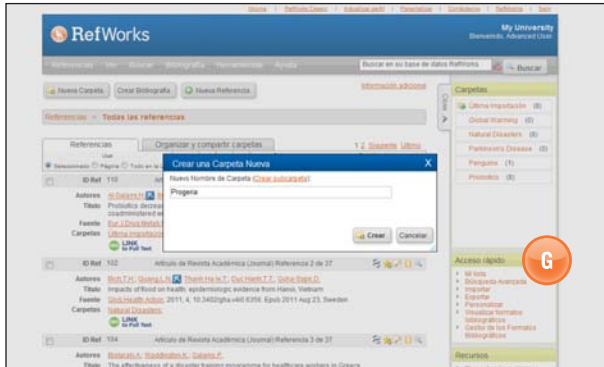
Inicio | RefWorks Classic | Actualizar perfil | Preferencias | Contáctenos | RefWorks | Salir

RefWorks

My University
Bienvenido, Advanced User

Referencias | Ver | Buscar | Bibliografía | Herramientas | Ayuda

Buscar en su base de datos RefWorks

Buscar

Nueva Carpeta | Crear Bibliografía | Nueva Referencia

Información adicional

Referencias > Todas las referencias

Referencias | Organizar y compartir carpetas

Usar

Seleccionado | Página | Todo en la lista

1 2 Siguiente Último

ID Ref 110

Autores Al-Salami H, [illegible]
Título Probiotics decrease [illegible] coadministered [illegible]
Fuente Eur J Drug Metab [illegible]
Carpetas Última importación

LINK to Full Text

Crear una Carpeta Nueva

X

Nuevo Nombre de Carpeta (Crear subcarpeta):

Progeria

Crear | Cancelar

ID Ref 102 | Artículo de Revista Académica (Journal) Referencia 2 de 37

Autores Binh T.H.; Quang L.N.; Thanh Ha le T.; Duc Hanh T.T.; Duhe Bạch D.
Título Impacts of flood on health: epidemiologic evidence from Hanoi, Vietnam
Fuente Glob Health Action, 2011, 4, 10.3402/gha.v4i0.6356. Epub 2011 Aug 23, Sweden.
Carpetas Natural Disasters

LINK to Full Text

ID Ref 104 | Artículo de Revista Académica (Journal) Referencia 3 de 37

Autores Bistaraki A.; Waddington K.; Galanis P.
Título The effectiveness of a disaster training programme for healthcare workers in Greece

Cerrar

Carpetas

Última importación (8)
Global Warming (0)
Natural Disasters (8)
Parkinson's Disease (9)
Penguins (1)
Proteómica (8)

Acceso rápido

Mi lista
Búsqueda Avanzada
Importar
Exportar
Personalizar
Visualizar formatos bibliográficos
Gestor de los Formatos Bibliográficos

G

Recursos